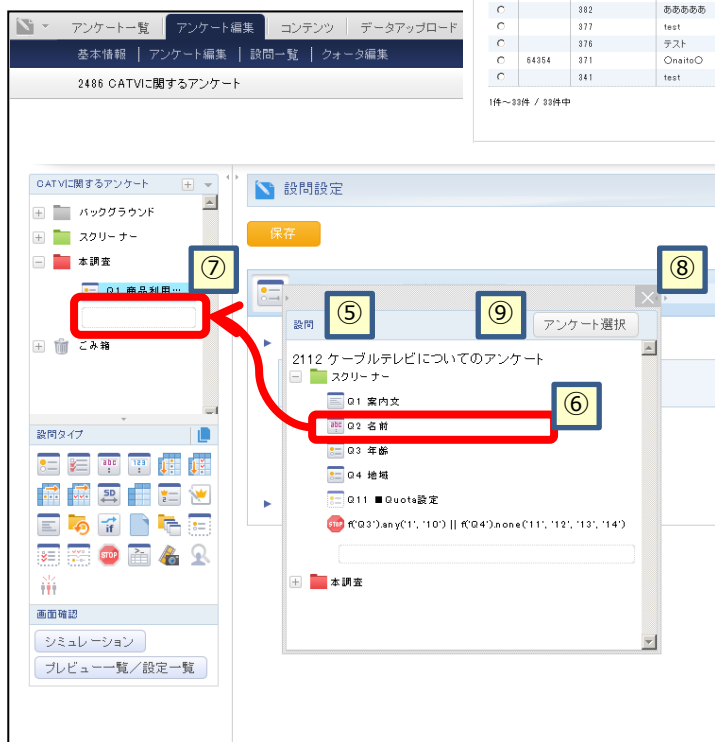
アンケート一覧　アンケート編集　コンテンツ　データアップロード

基本情報 | アンケート編集 | 設問一覧 | クォータ編集

2486 CATVに関するアンケート

| | | | |
|---|---|---|---|
| ○ | | 382 | ああああ |
| ○ | | 377 | test |
| ○ | | 376 | テスト |
| ○ | 64354 | 371 | ○naito○ |
| ○ | | 341 | test |

1件～33件 / 33件中

CATVに関するアンケート
バックグラウンド
スクリーナー
本調査
Q1 商品利用…
こみ箱

設問タイプ

画面確認
シミュレーション
プレビュー一覧／設定一覧

設問設定
保存

⑦ ⑧ ⑤ ⑨ ⑥

設問
アンケート選択
2112 ケーブルテレビについてのアンケート
スクリーナー
Q1 案内文
Q2 名前
Q3 年餘
Q4 地域
Q11 ■Quota設定
f('Q3').any('1', '10') || f('Q4').none('11', '12', '13', '14')
本調査